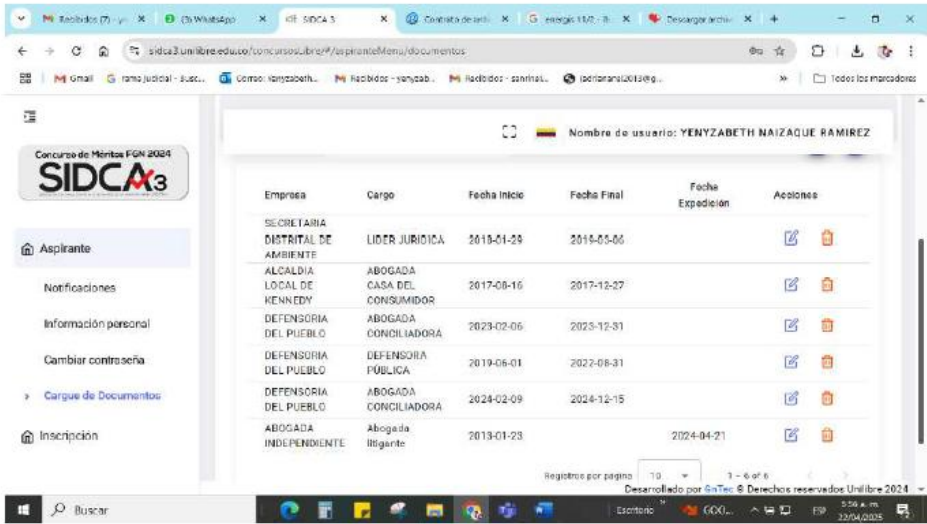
M Recibidos (7) - y | (3) WhatsApp | SIDCA 3 | Contrato de arr | energia 11/2 | Descargar archi

sidca3.unilibre.edu.co/concursosLibre/#/aspiranteMenu/documentos

Gmail | rama judicial - busc... | Correo: Yenyzabeth... | Recibidos - yenyzab... | Recibidos - sanrinai... | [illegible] | Todos los marcadores

Concurso de Méritos FGN 2024
SIDCA 3

Aspirante
Notificaciones
Información personal
Cambiar contraseña
Cargue de Documentos
Inscripción

Nombre de usuario: YENYZABETH NAIZAQUE RAMIREZ

| Empresa | Cargo | Fecha Inicio | Fecha Final | Fecha Expedición | Acciones |
|---|---|---|---|---|---|
| SECRETARIA DISTRITAL DE AMBIENTE | LIDER JURIDICA | 2018-01-29 | 2019-05-06 | | |
| ALCALDIA LOCAL DE KENNEDY | ABOGADA CASA DEL CONSUMIDOR | 2017-08-16 | 2017-12-27 | | |
| DEFENSORIA DEL PUEBLO | ABOGADA CONCILIADORA | 2023-02-06 | 2023-12-31 | | |
| DEFENSORIA DEL PUEBLO | DEFENSORA PÚBLICA | 2019-06-01 | 2022-08-31 | | |
| DEFENSORIA DEL PUEBLO | ABOGADA CONCILIADORA | 2024-02-09 | 2024-12-15 | | |
| ABOGADA INDEPENDIENTE | Abogada litigante | 2013-01-23 | | 2024-04-21 | |

Registros por pagina 10 | 1 - 6 of 6

Desarrollado por GnTec © Derechos reservados Unilibre 2024

Buscar | Escritorio | GOO... | ESP | 5:56 a.m. 22/04/2025